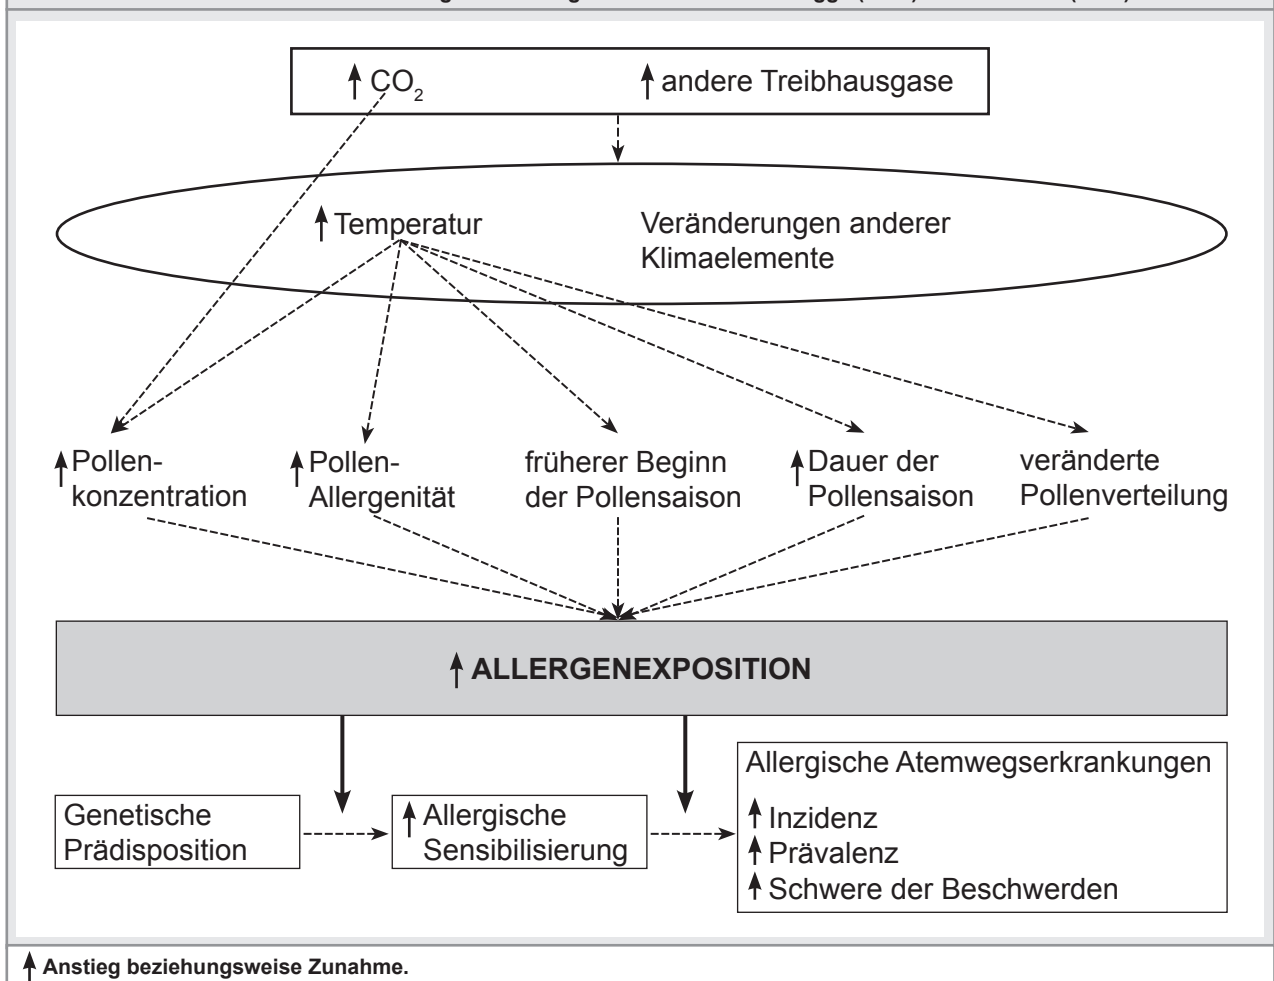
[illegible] (2008) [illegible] (2007)

↑ $CO_2$ ↑ andere Treibhausgase

↑ Temperatur

Veränderungen anderer Klimaelemente

↑ Pollenkonzentration

↑ Pollen-Allergenität

früherer Beginn der Pollensaison

↑ Dauer der Pollensaison

veränderte Pollenverteilung

↑ ALLERGENEXPOSITION

Genetische Prädisposition

↑ Allergische Sensibilisierung

Allergische Atemwegserkrankungen
↑ Inzidenz
↑ Prävalenz
↑ Schwere der Beschwerden

↑ Anstieg beziehungsweise Zunahme.